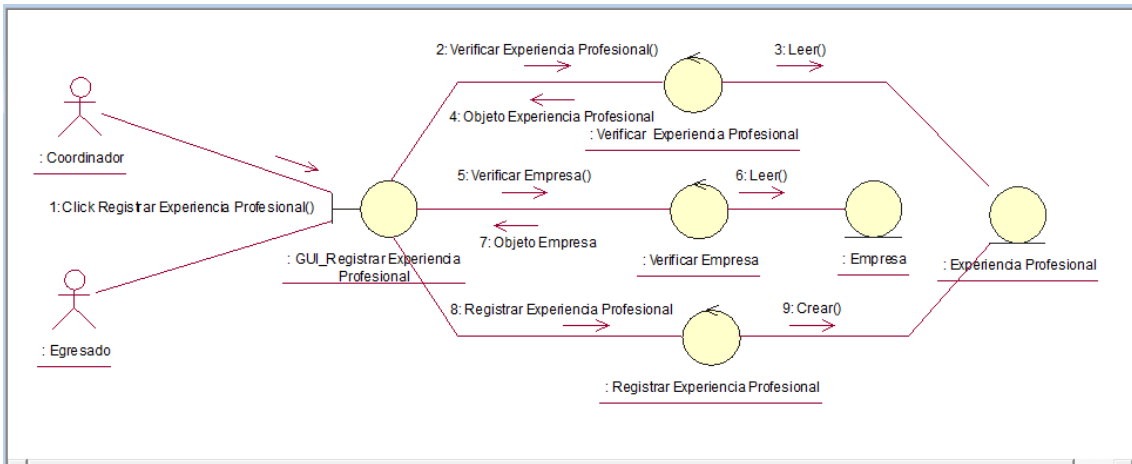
2: Verificar Experiencia Profesional()

3: Leer()

4: Objeto Experiencia Profesional

: Verificar Experiencia Profesional

: Coordinador

5: Verificar Empresa()

6: Leer()

1: Click Registrar Experiencia Profesional()

7: Objeto Empresa

: GUI_Registrar Experiencia Profesional

: Verificar Empresa

: Empresa

: Experiencia Profesional

8: Registrar Experiencia Profesional

9: Crear()

: Egresado

: Registrar Experiencia Profesional